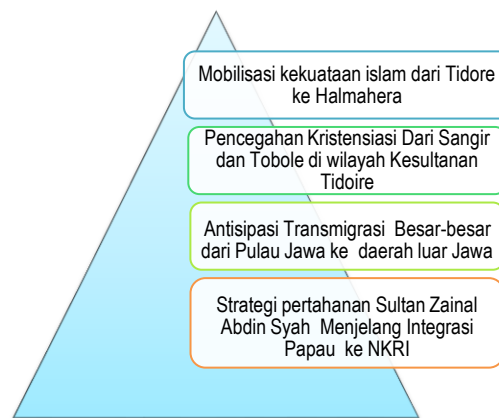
Mobilisasi kekuataan islam dari Tidore ke Halmahera

Pencegahan Kristensiasi Dari Sangir dan Tobole di wilayah Kesultanan Tidoire

Antisipasi Transmigrasi Besar-besar dari Pulau Jawa ke daerah luar Jawa

Strategi pertahanan Sultan Zainal Abdin Syah Menjelang Integrasi Papau ke NKRI